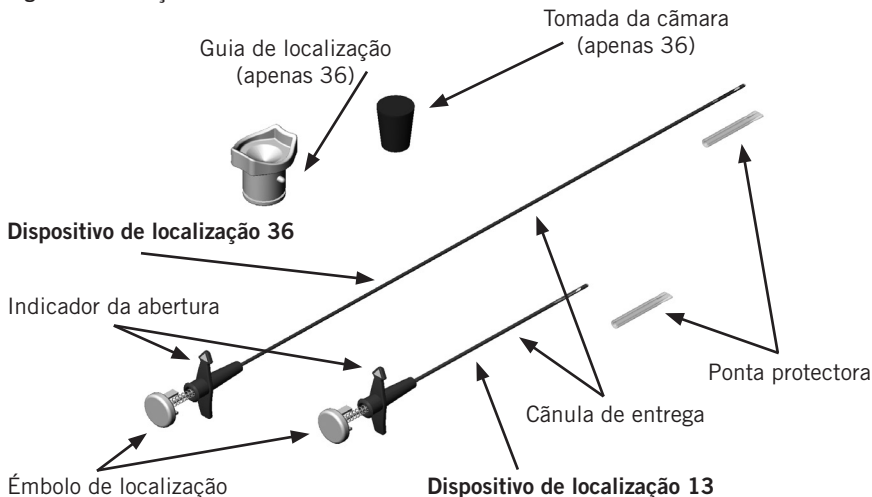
Tomada da câmara (apenas 36)

Guia de localização (apenas 36)

**Dispositivo de localização 36**

Indicador da abertura

Ponta protectora

Cânula de entrega

Êmbolo de localização

**Dispositivo de localização 13**